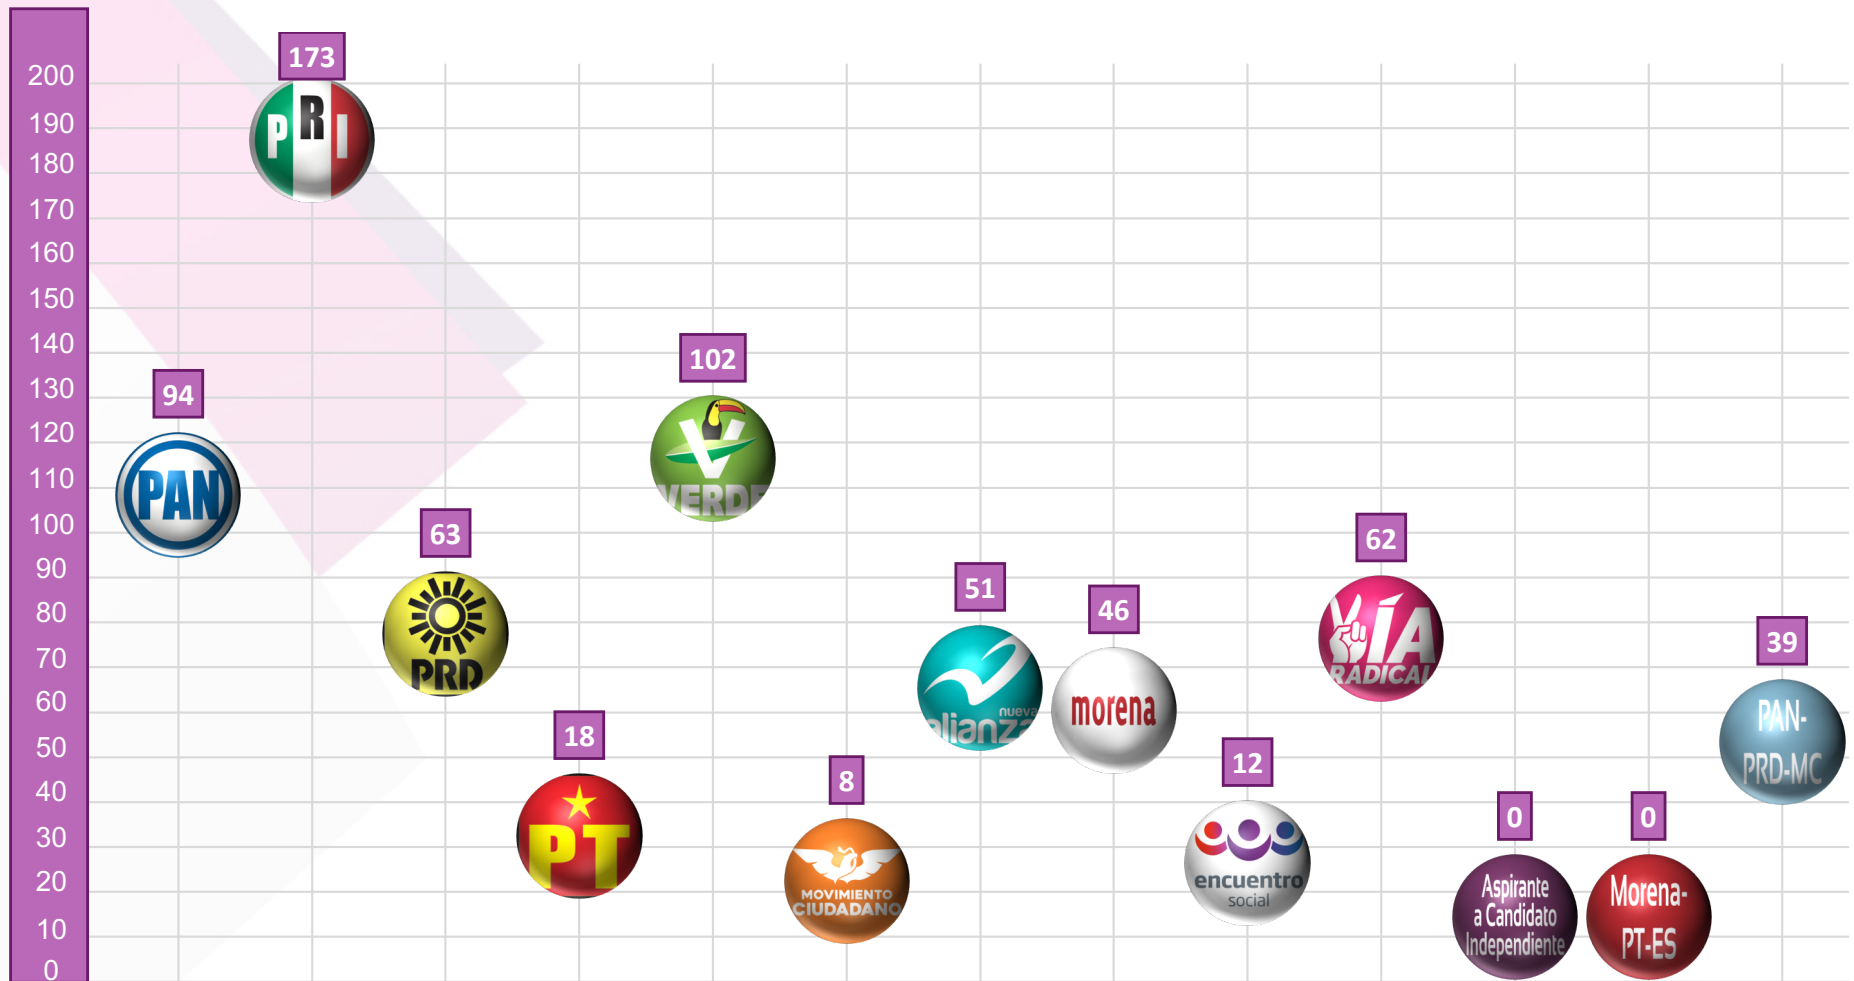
200
190
180
170
160
150
140
130
120
110
100
90
80
70
60
50
40
30
20
10
0

94
PAN

173
PRI

63
PRD

18
PT

102
VERDE

8
MOVIMIENTO CIUDADANO

51
nueva alianza

46
morena

12
encuentro social

62
VÍA RADICAL

0
Aspirante a Candidato Independiente

0
Morena-PT-ES

39
PAN-PRD-MC